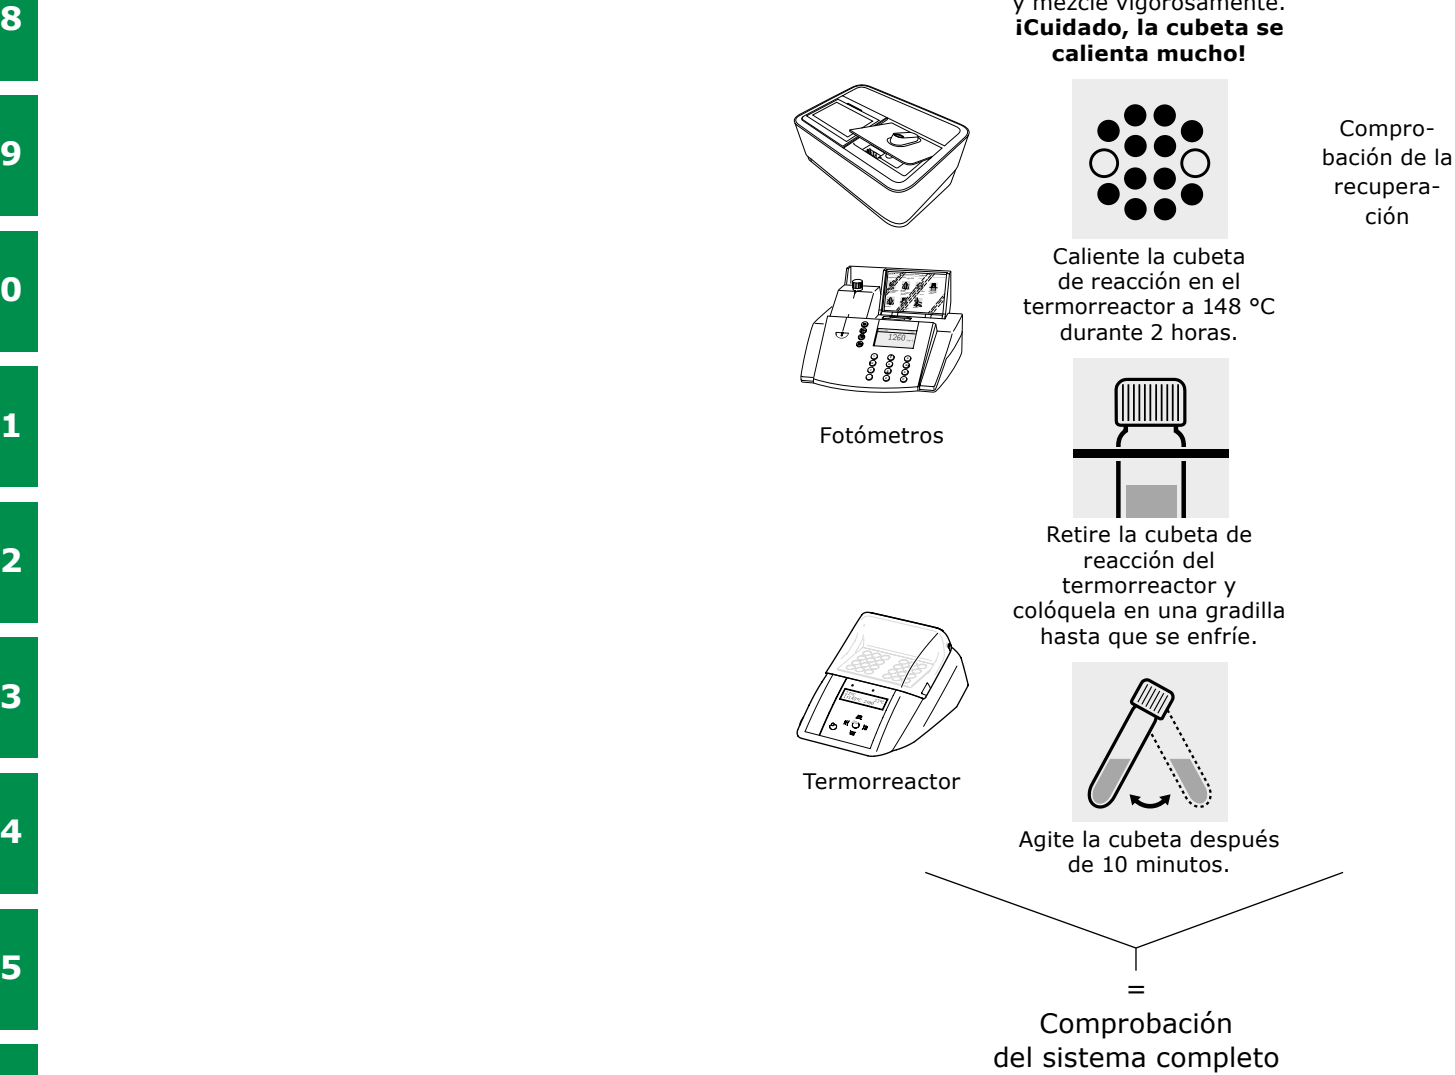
8

9

0

1

2

3

4

5

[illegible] y mezcle vigorosamente. **¡Cuidado, la cubeta se calienta mucho!**

Compro-bación de la recupera-ción

Caliente la cubeta de reacción en el termorreactor a 148 °C durante 2 horas.

1260

Fotómetros

Retire la cubeta de reacción del termorreactor y colóquela en una gradilla hasta que se enfríe.

Termorreactor

Agite la cubeta después de 10 minutos.

=

Comprobación del sistema completo